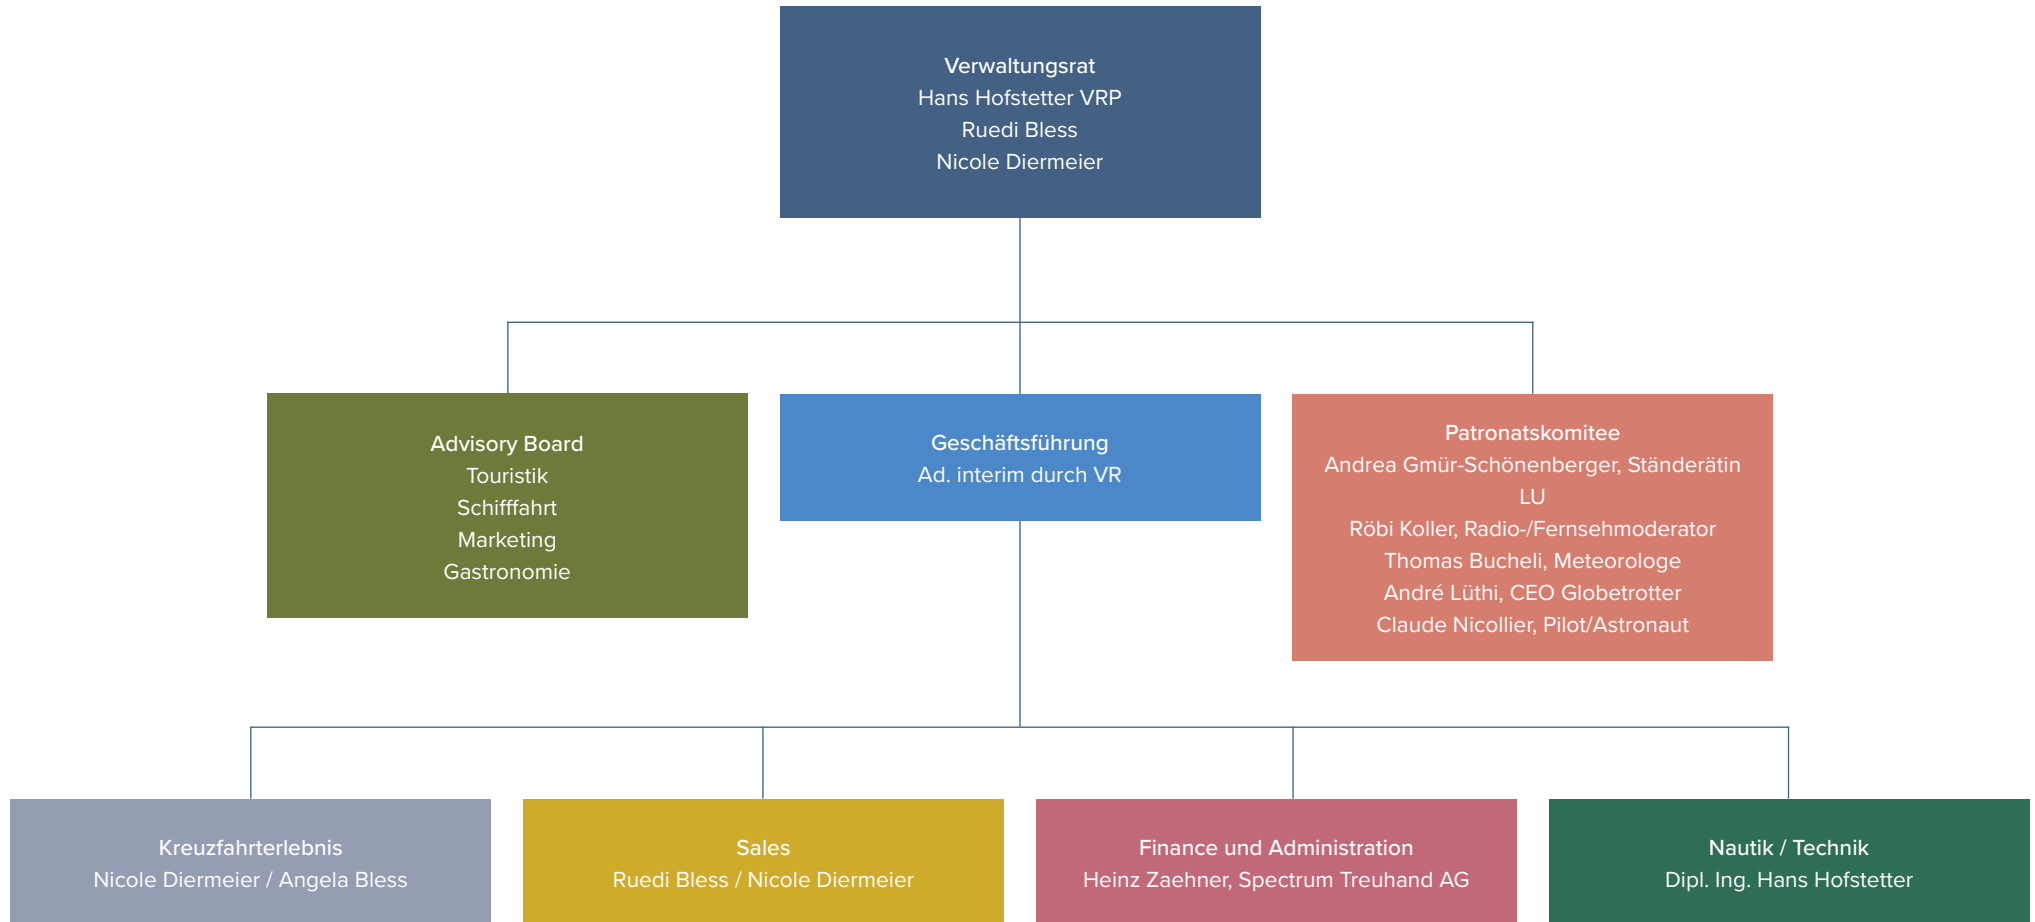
Verwaltungsrat
Hans Hofstetter VRP
Ruedi Bless
Nicole Diermeier

Advisory Board
Touristik
Schifffahrt
Marketing
Gastronomie

Geschäftsführung
Ad. interim durch VR

Patronatskomitee
Andrea Gmür-Schönenberger, Ständerätin LU
Röbi Koller, Radio-/Fernsehmoderator
Thomas Bucheli, Meteorologe
André Lüthi, CEO Globetrotter
Claude Nicollier, Pilot/Astronaut

Kreuzfahrterlebnis
Nicole Diermeier / Angela Bless

Sales
Ruedi Bless / Nicole Diermeier

Finance und Administration
Heinz Zaehner, Spectrum Treuhand AG

Nautik / Technik
Dipl. Ing. Hans Hofstetter